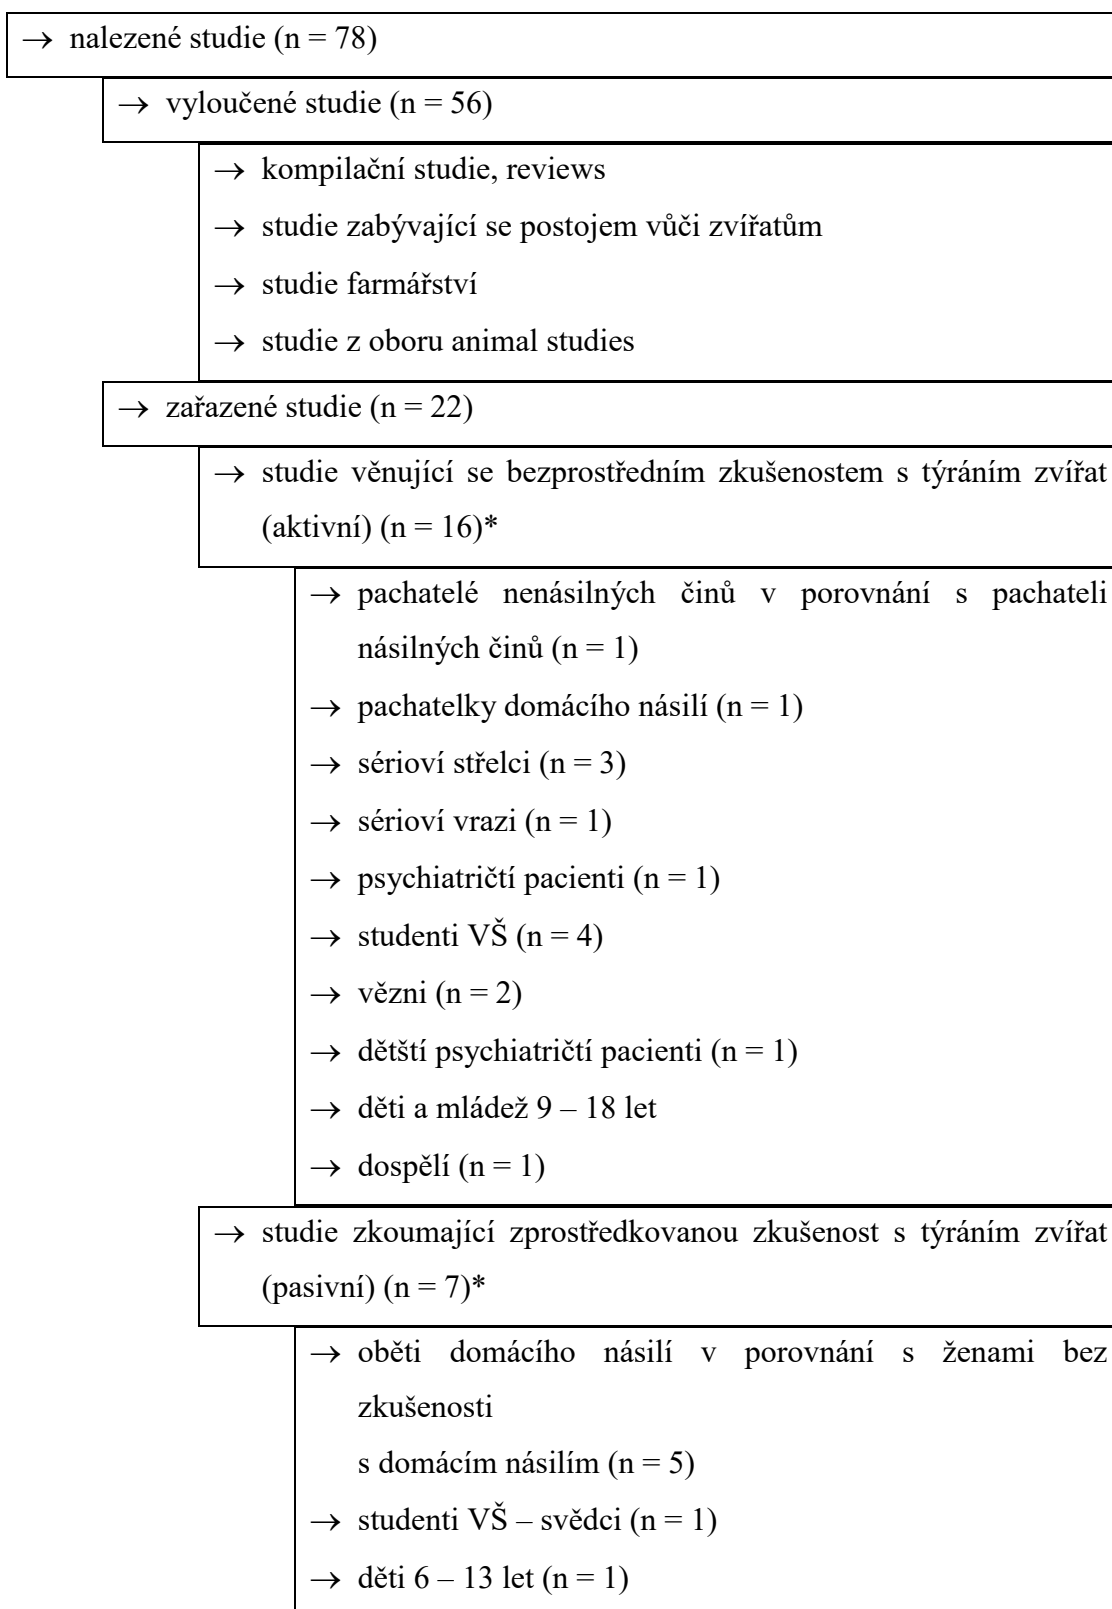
$\rightarrow$ nalezené studie (n = 78)

$\rightarrow$ vyloučené studie (n = 56)

$\rightarrow$ kompilační studie, reviews

$\rightarrow$ studie zabývající se postojem vůči zvířatům

$\rightarrow$ studie farmářství

$\rightarrow$ studie z oboru animal studies

$\rightarrow$ zařazené studie (n = 22)

$\rightarrow$ studie věnující se bezprostředním zkušenostem s týráním zvířat (aktivní) (n = 16)*

$\rightarrow$ pachatelé nenásilných činů v porovnání s pachateli násilných činů (n = 1)

$\rightarrow$ pachatelky domácího násilí (n = 1)

$\rightarrow$ sérioví střelci (n = 3)

$\rightarrow$ sérioví vrazi (n = 1)

$\rightarrow$ psychiatričtí pacienti (n = 1)

$\rightarrow$ studenti VŠ (n = 4)

$\rightarrow$ vězni (n = 2)

$\rightarrow$ dětští psychiatričtí pacienti (n = 1)

$\rightarrow$ děti a mládež 9 – 18 let

$\rightarrow$ dospělí (n = 1)

$\rightarrow$ studie zkoumající zprostředkovanou zkušenost s týráním zvířat (pasivní) (n = 7)*

$\rightarrow$ oběti domácího násilí v porovnání s ženami bez zkušenosti

s domácím násilím (n = 5)

$\rightarrow$ studenti VŠ – svědci (n = 1)

$\rightarrow$ děti 6 – 13 let (n = 1)